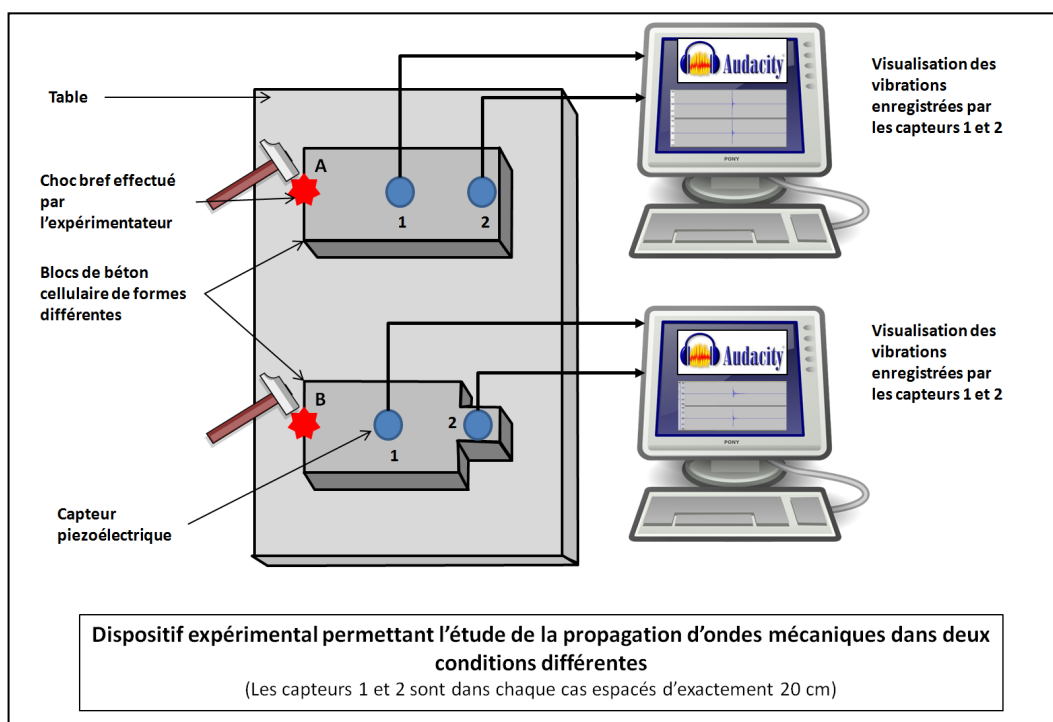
Table

Choc bref effectué par l'expérimentateur

Blocs de béton cellulaire de formes différentes

Capteur piezoélectrique

A

1

2

B

1

2

Audacity

PONY

Visualisation des vibrations enregistrées par les capteurs 1 et 2

Audacity

PONY

Visualisation des vibrations enregistrées par les capteurs 1 et 2

Dispositif expérimental permettant l'étude de la propagation d'ondes mécaniques dans deux conditions différentes
(Les capteurs 1 et 2 sont dans chaque cas espacés d'exactement 20 cm)